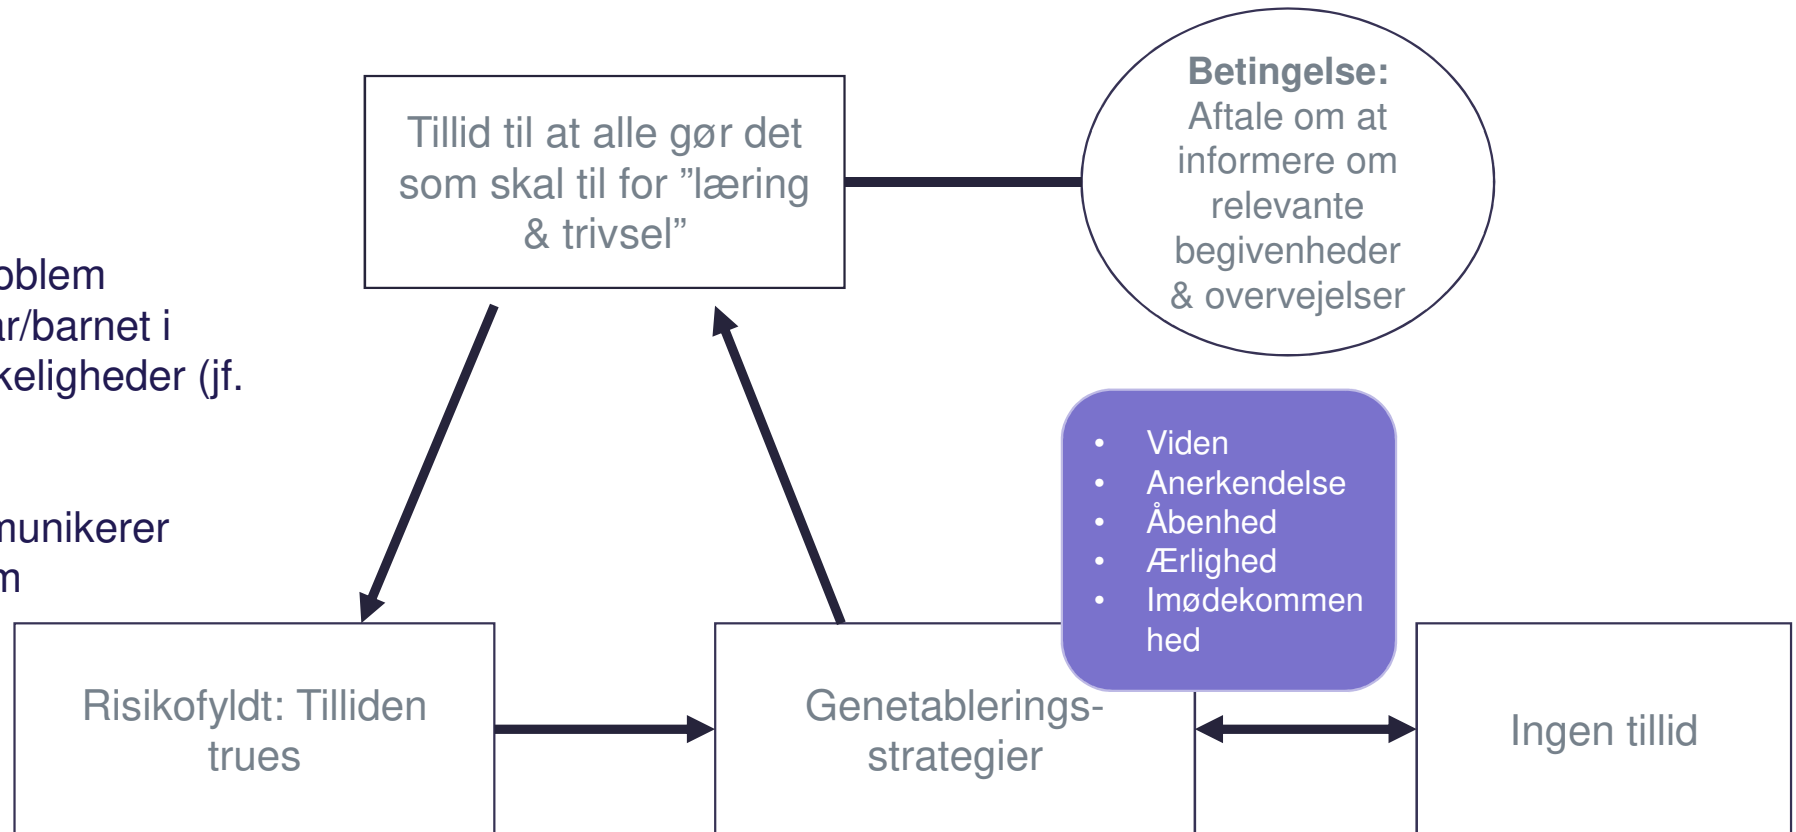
oblem
r/barnet i
keligheder (jf.

nunikerer
n

Tillid til at alle gør det som skal til for "læring & trivsel"

**Betingelse:**
Aftale om at informere om relevante begivenheder & overvejelser

- Viden
- Anerkendelse
- Åbenhed
- Ærlighed
- Imødekommenhed

Risikofyldt: Tilliden trues

Genetablerings-strategier

Ingen tillid